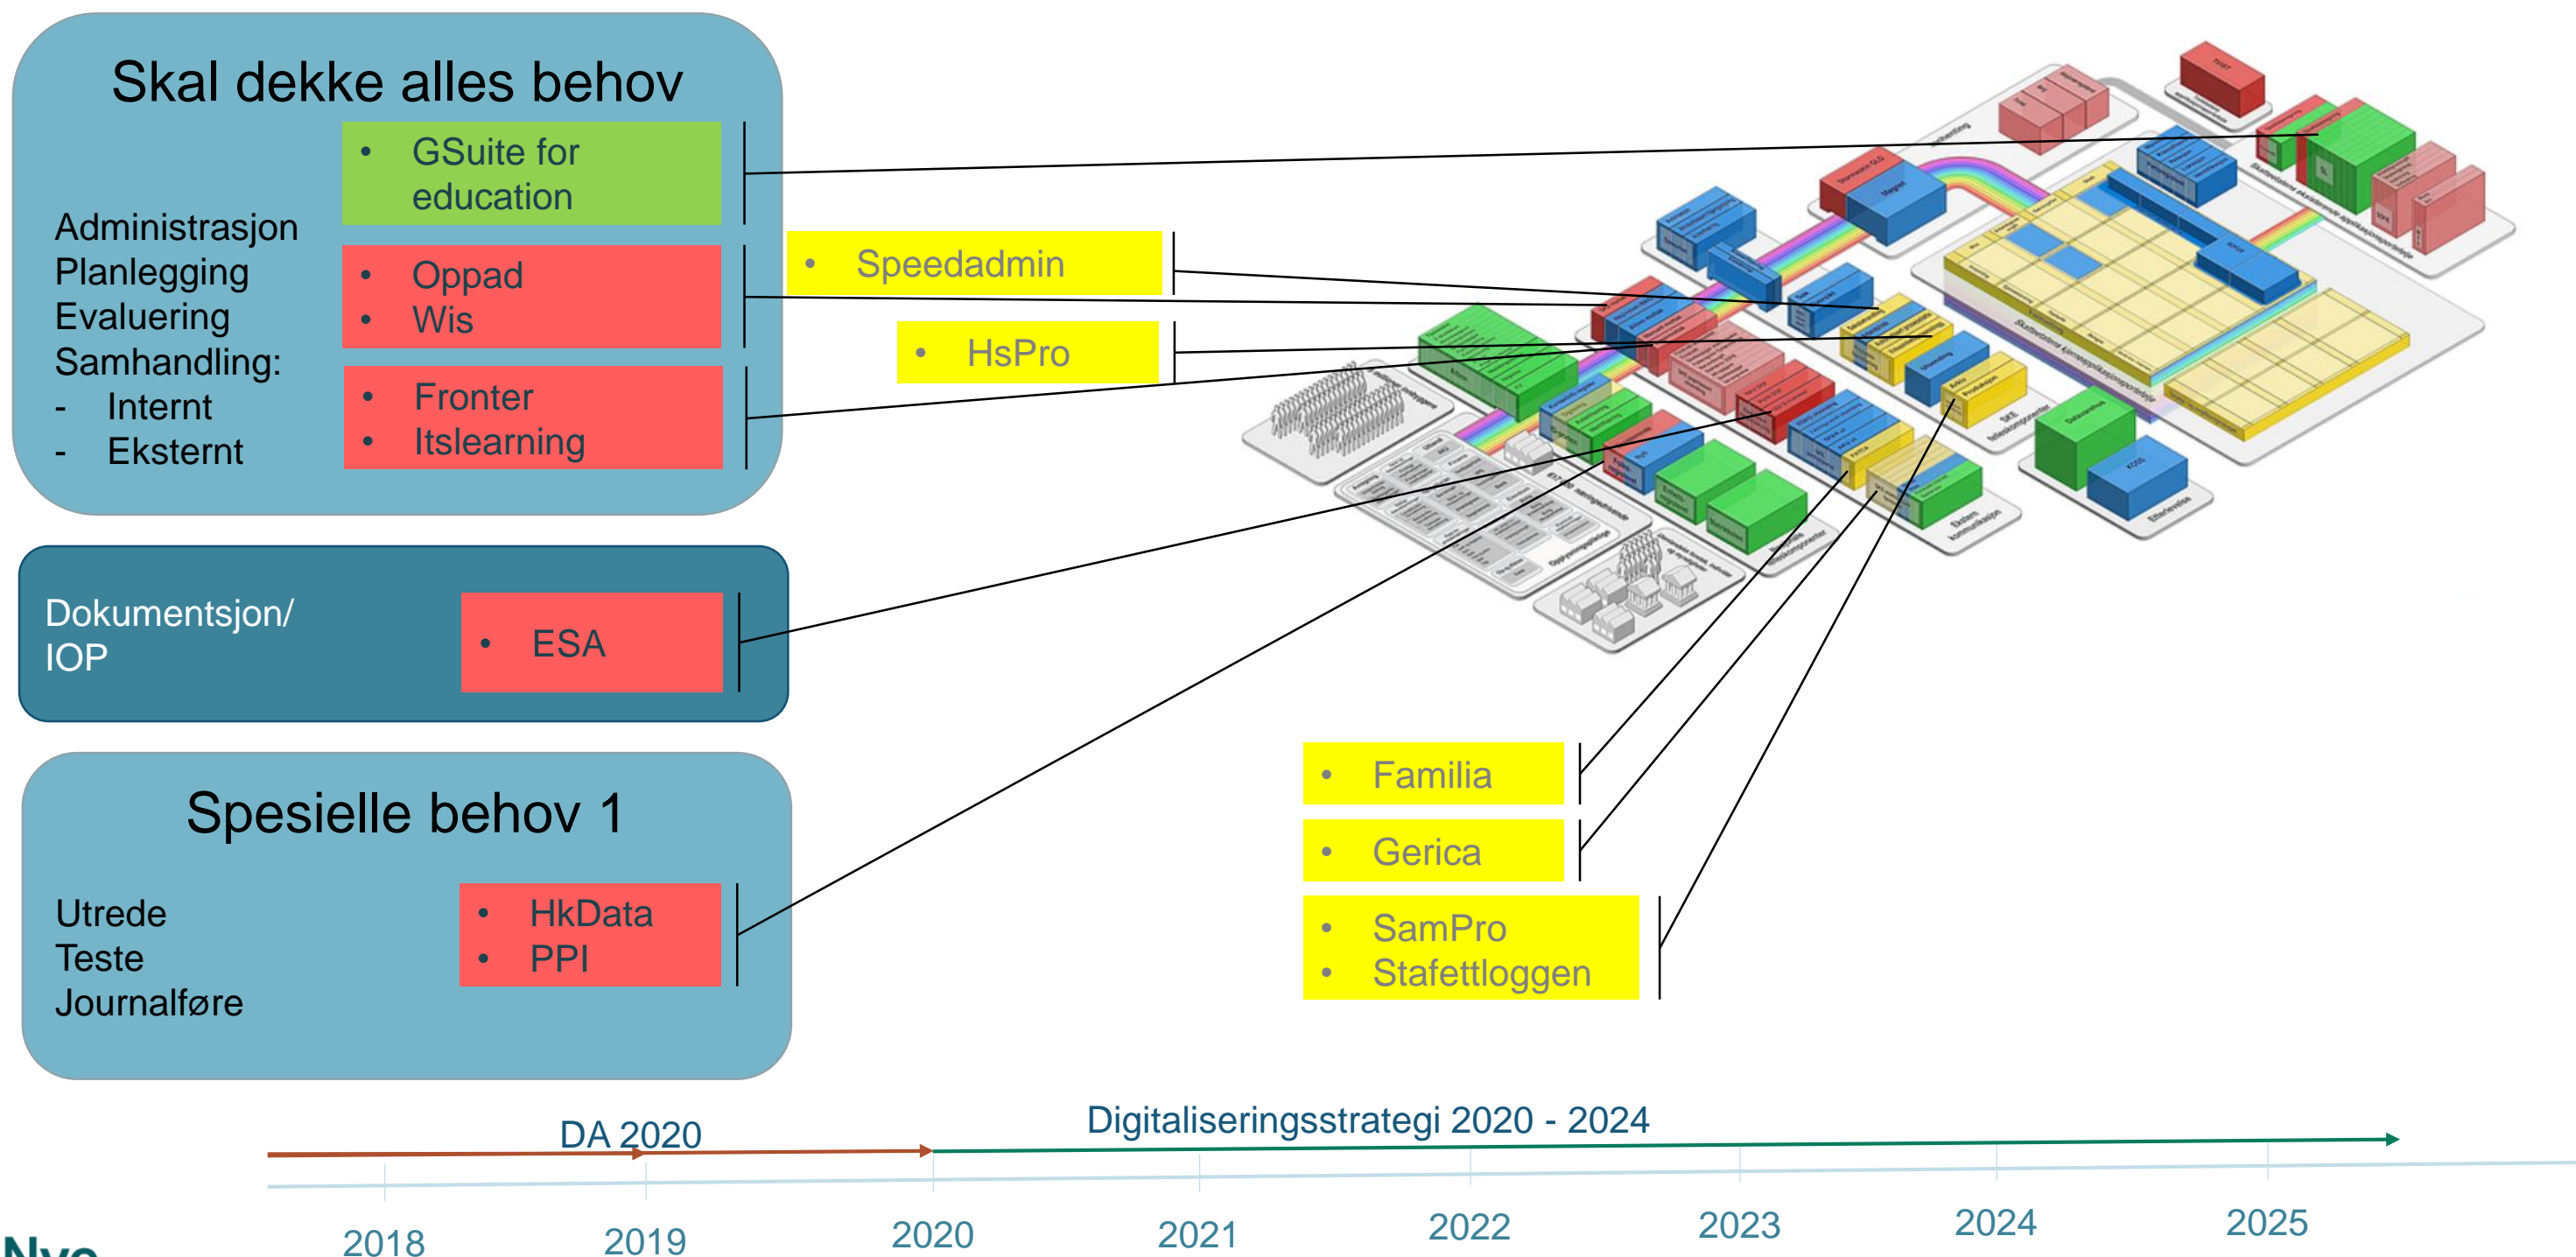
Skal dekke alles behov

Administrasjon
Planlegging
Evaluering
Samhandling:
- Internt
- Eksternt

- GSuite for education
- Oppad
- Wis
- Fronter
- Itslearning

- Speedadmin
- HsPro

Dokumentsjon/ IOP

- ESA

Spesielle behov 1

Utrede
Teste
Journalføre

- HkData
- PPI

- Familia
- Gerica
- SamPro
- Stafettloggen

DA 2020
Digitaliseringsstrategi 2020 - 2024

2018 2019 2020 2021 2022 2023 2024 2025

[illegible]